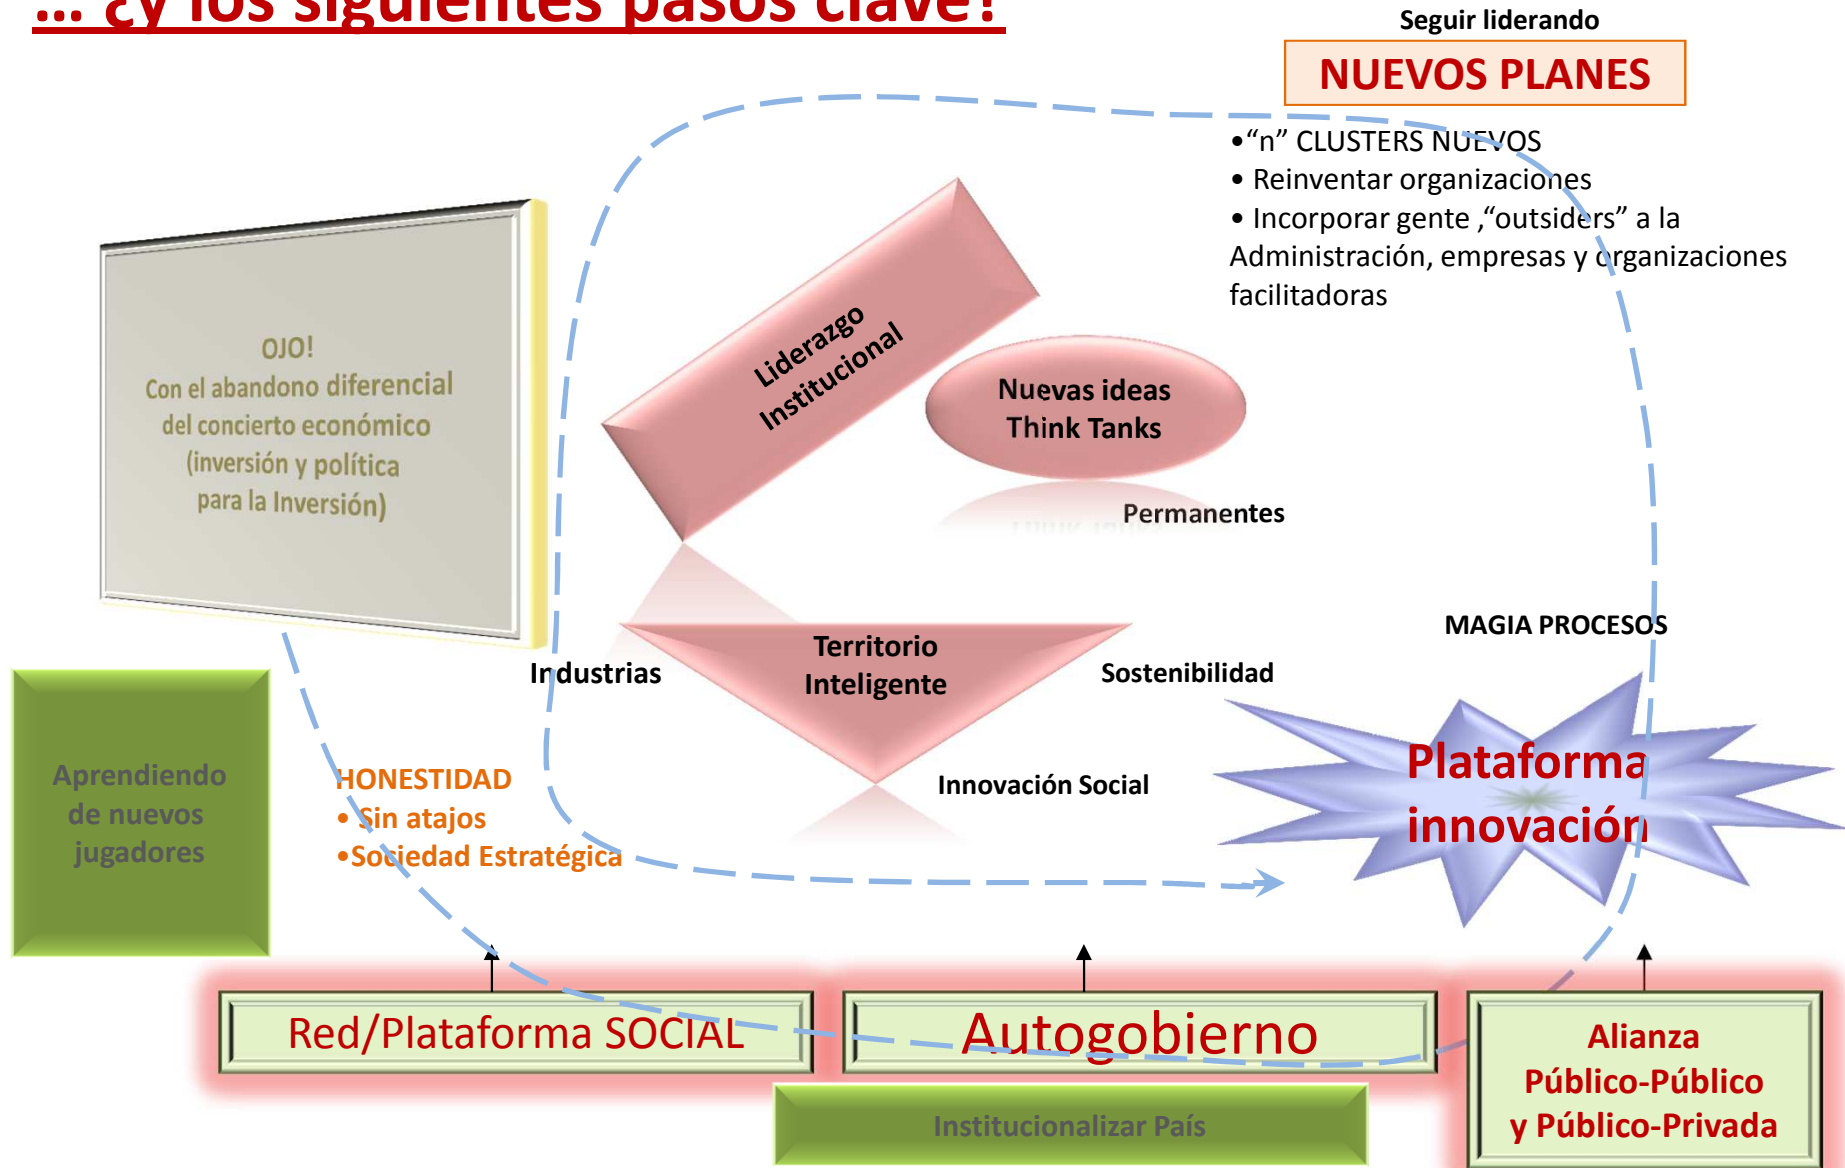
… ¿y los siguientes pasos clave?

Seguir liderando

NUEVOS PLANES

•"n" CLUSTERS NUEVOS
• Reinventar organizaciones
• Incorporar gente ,"outsiders" a la Administración, empresas y organizaciones facilitadoras

OJO!
Con el abandono diferencial del concierto económico (inversión y política para la Inversión)

Liderazgo Institucional

Nuevas ideas
Think Tanks

Permanentes

MAGIA PROCESOS

Industrias

Territorio Inteligente

Sostenibilidad

Innovación Social

Plataforma innovación

Aprendiendo de nuevos jugadores

HONESTIDAD
• Sin atajos
•Sociedad Estratégica

Red/Plataforma SOCIAL

Autogobierno

Alianza Público-Público y Público-Privada

Institucionalizar País